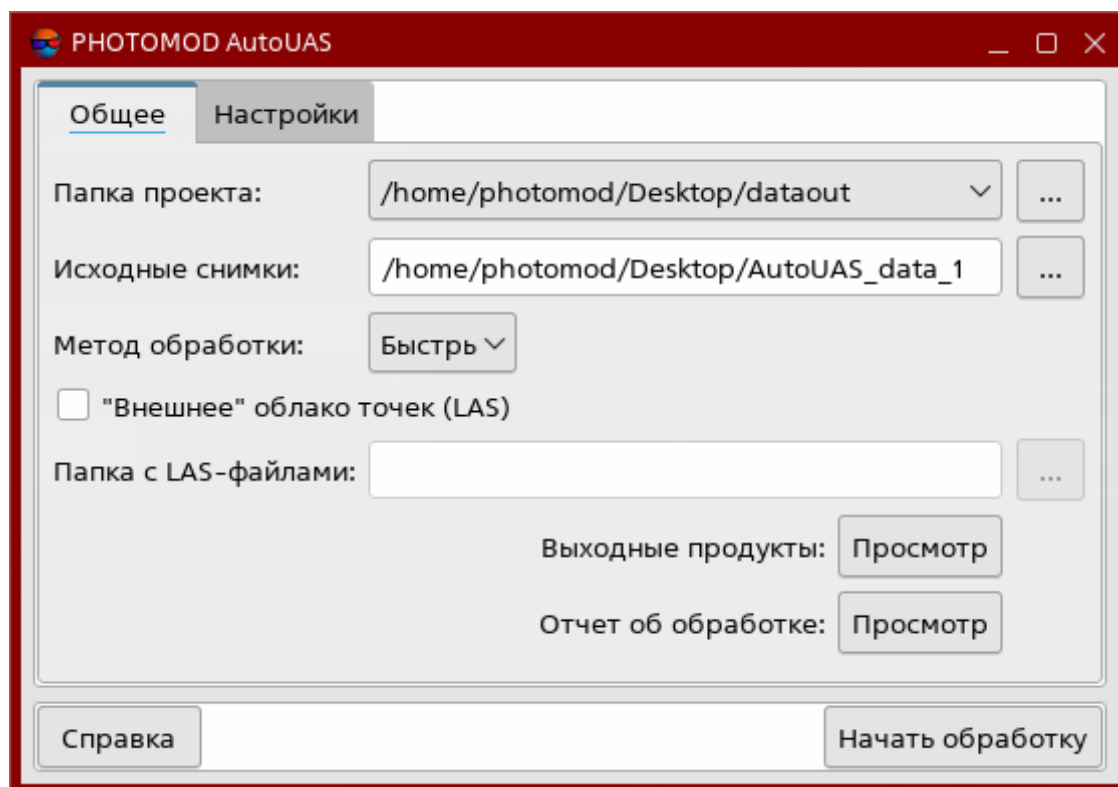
PHOTOMOD AutoUAS

Общее
Настройки

Папка проекта: /home/photomod/Desktop/dataout ...

Исходные снимки: /home/photomod/Desktop/AutoUAS_data_1 ...

Метод обработки: Быстрь

"Внешнее" облако точек (LAS)

Папка с LAS-файлами: ...

Выходные продукты: Просмотр

Отчет об обработке: Просмотр

Справка
Начать обработку